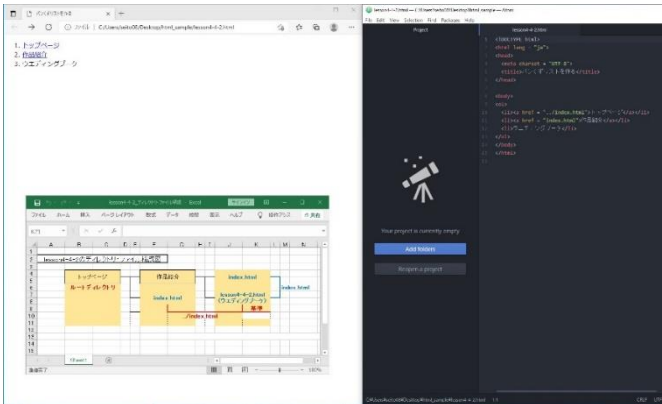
リンクの作成
ファイル | C:/Users/seito00/Desktop/html_sample/lesson4-4-2.html

1. トップページ
2. 作品紹介
3. ウエディングブーケ

lesson4-4-2の..._ファイル構成 - Excel
ファイル ホーム 挿入 ページレイアウト 数式 データ 校閲 表示 ヘルプ 操作アシスト 共有
lesson4-4-2のディレクトリ(フォルダ)構造図
トップページ
ルートディレクトリ
作品紹介
index.html
index.html
lesson4-4-2.html
(ウエディングブーケ)
index.html
../index.html
準備完了

lesson4-4-2.html — C:\Users\seito00\Desktop\html_sample — Atom
File Edit View Selection Find Packages Help
Project
lesson4-4-2.html
<!DOCTYPE html>
<html lang = "ja">
<head>
<meta charset = "UTF-8">
<title>リンクの作成</title>
</head>
<body>
<ol>
<li><a href = "../index.html">トップページ</a></li>
<li><a href = "index.html">作品紹介</a></li>
<li>ウエディングブーケ</li>
</ol>
</body>
</html>

Your project is currently empty
Add folders
Reopen a project